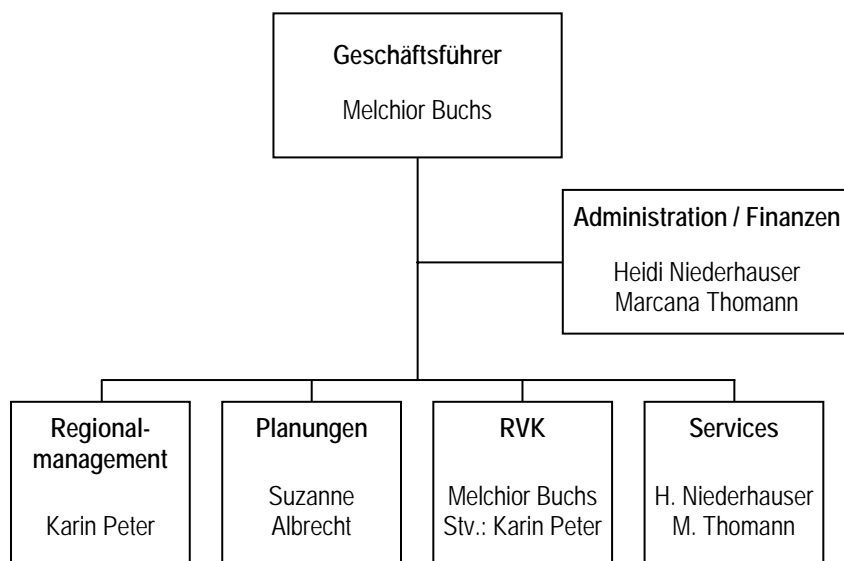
Geschäftsführer

Melchior Buchs

Administration / Finanzen

Heidi Niederhauser
Marcana Thomann

Regionalmanagement

Karin Peter

Planungen

Suzanne Albrecht

RVK

Melchior Buchs
Stv.: Karin Peter

Services

H. Niederhauser
M. Thomann